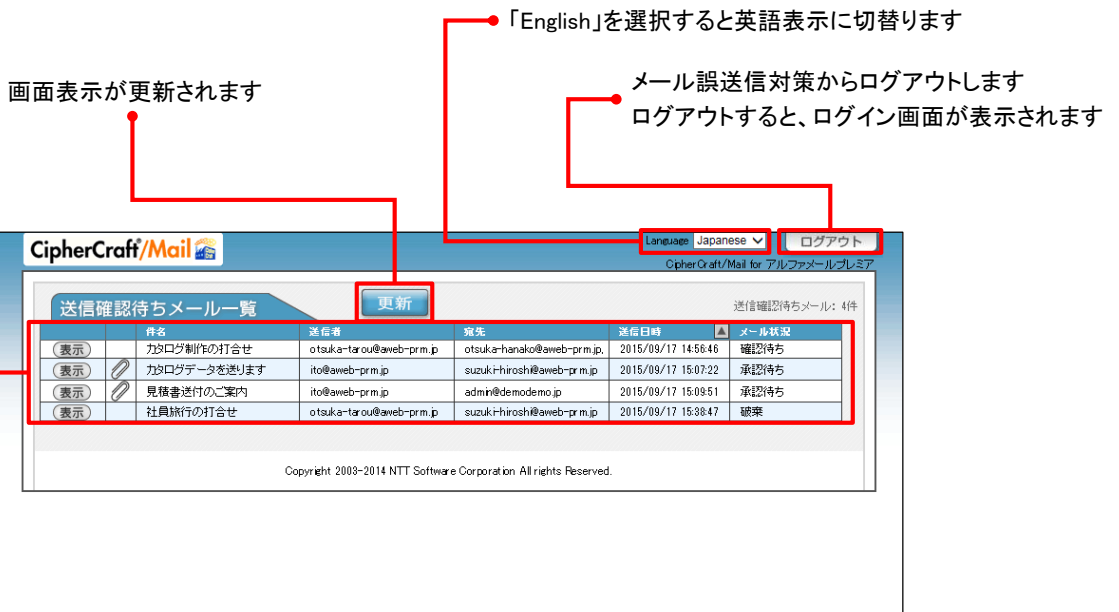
「English」を選択すると英語表示に切替ります

画面表示が更新されます

メール誤送信対策からログアウトします
ログアウトすると、ログイン画面が表示されます

CipherCraft/Mail

Language Japanese

ログアウト

CipherCraft/Mail for アルファメールプレミア

送信確認待ちメール一覧

更新

送信確認待ちメール: 4件

| | | 件名 | 送信者 | 宛先 | 送信日時 | メール状況 |
|---|---|---|---|---|---|---|
| 表示 | | カタログ制作の打合せ | otsuka-tarou@aweb-prm.jp | otsuka-hanako@aweb-prm.jp, | 2015/09/17 14:56:46 | 確認待ち |
| 表示 | | カタログデータを送ります | ito@aweb-prm.jp | suzuki-hiroshi@aweb-prm.jp | 2015/09/17 15:07:22 | 承認待ち |
| 表示 | | 見積書送付のご案内 | ito@aweb-prm.jp | admin@demodemo.jp | 2015/09/17 15:09:51 | 承認待ち |
| 表示 | | 社員旅行の打合せ | otsuka-tarou@aweb-prm.jp | suzuki-hiroshi@aweb-prm.jp | 2015/09/17 15:38:47 | 破棄 |

Copyright 2003-2014 NTT Software Corporation All rights Reserved.